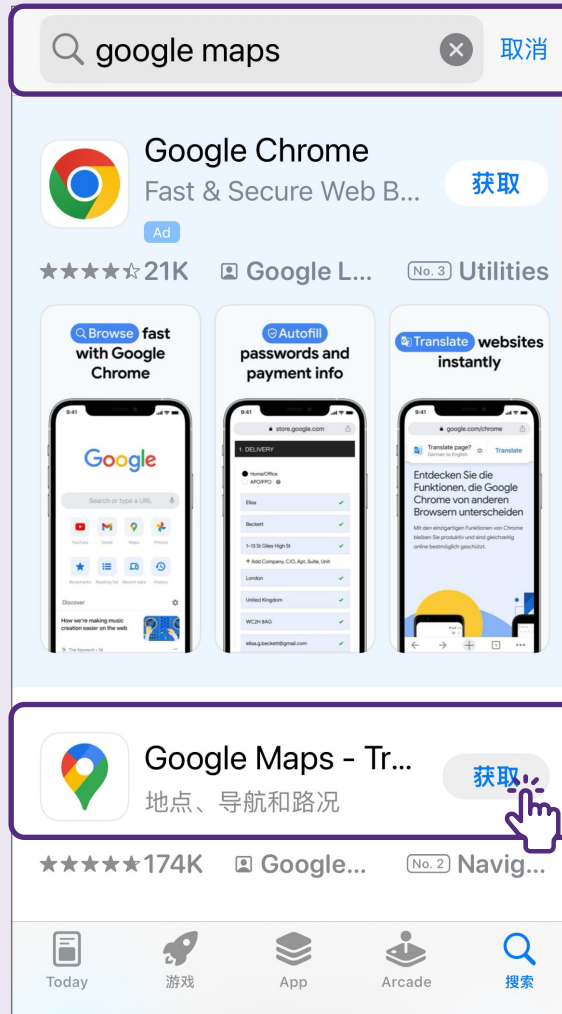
google maps

取消

Google Chrome

Fast & Secure Web B...

获取

Ad

★★★★☆21K Google L... No. 3 Utilities

Browse fast with Google Chrome

9:41

Google

Search or type a URL

YouTube Gmail Maps Photos

Bookmarks Reading list Recent tabs History

Discover

How we're making music creation easier on the web

Autofill passwords and payment info

9:41

store.google.com

1. DELIVERY

Home/Office

APO/FPO

Eliza

Beckett

1-13 St Giles High St

+ Add Company, C/O, Apt, Suite, Unit

London

United Kingdom

WC2H 8AG

eliza.g.beckett@gmail.com

Translate websites instantly

9:41

google.com/chrome

Translate page? German to English

Translate

Entdecken Sie die Funktionen, die Google Chrome von anderen Browsern unterscheiden

Mit den einzigartigen Funktionen von Chrome bleiben Sie produktiv und sind gleichzeitig online bestmöglich geschützt.

Google Maps - Tr...

地点、导航和路况

获取

★★★★★174K Google... No. 2 Navig...

Today 游戏 App Arcade 搜索